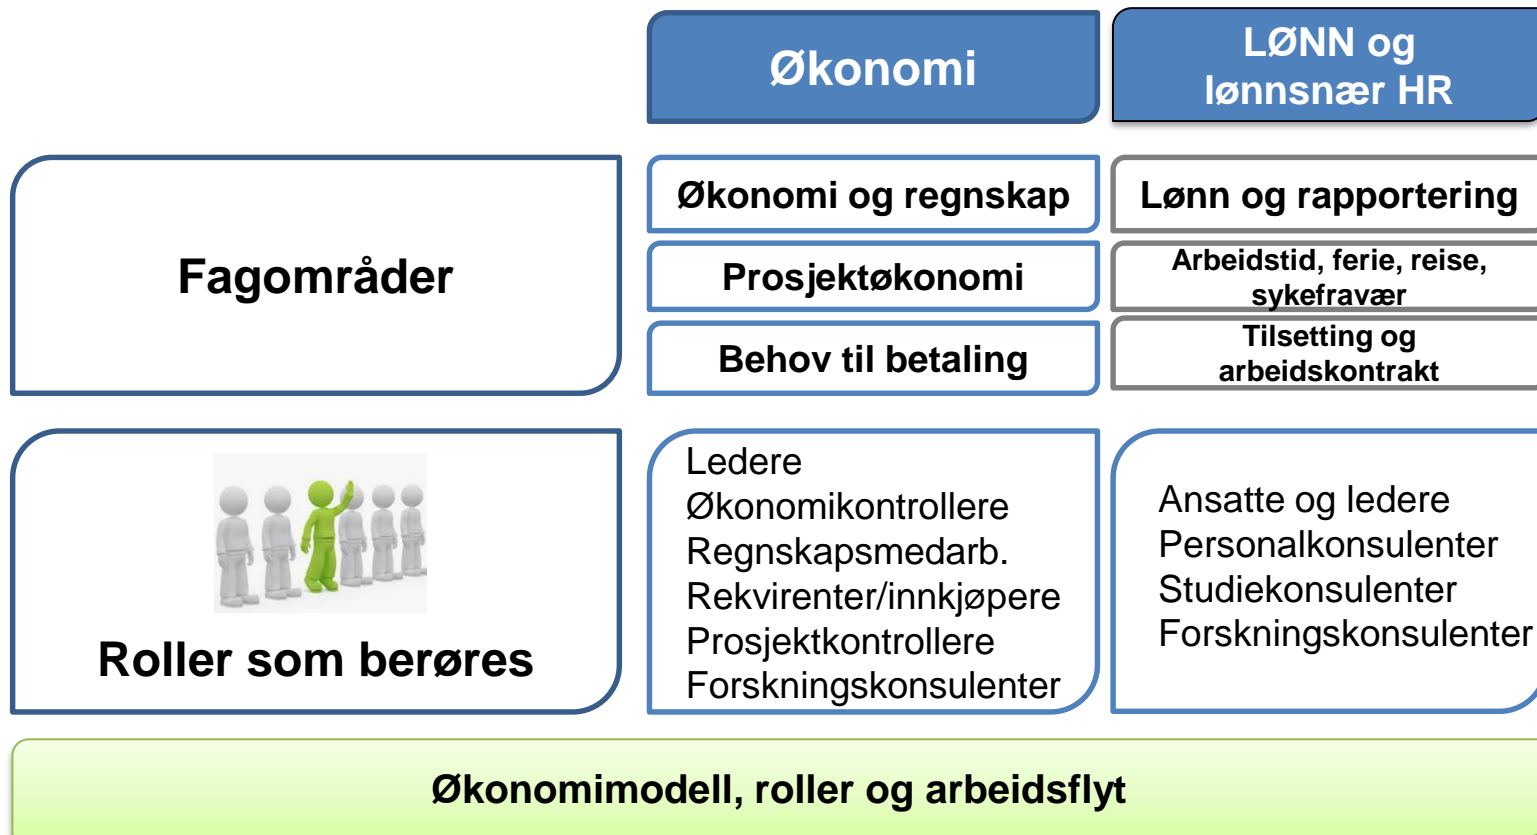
Økonomi

LØNN og lønnsnær HR

Fagområder

Økonomi og regnskap

Prosjektøkonomi

Behov til betaling

Lønn og rapportering

Arbeidstid, ferie, reise, sykefravær

Tilsetting og arbeidskontrakt

Roller som berøres

Ledere
Økonomikontrollere
Regnskapsmedarb.
Rekvirenter/innkjøpere
Prosjektkontrollere
Forskningskonsulenter

Ansatte og ledere
Personalkonsulenter
Studiekonsulenter
Forskningskonsulenter

Økonomimodell, roller og arbeidsflyt